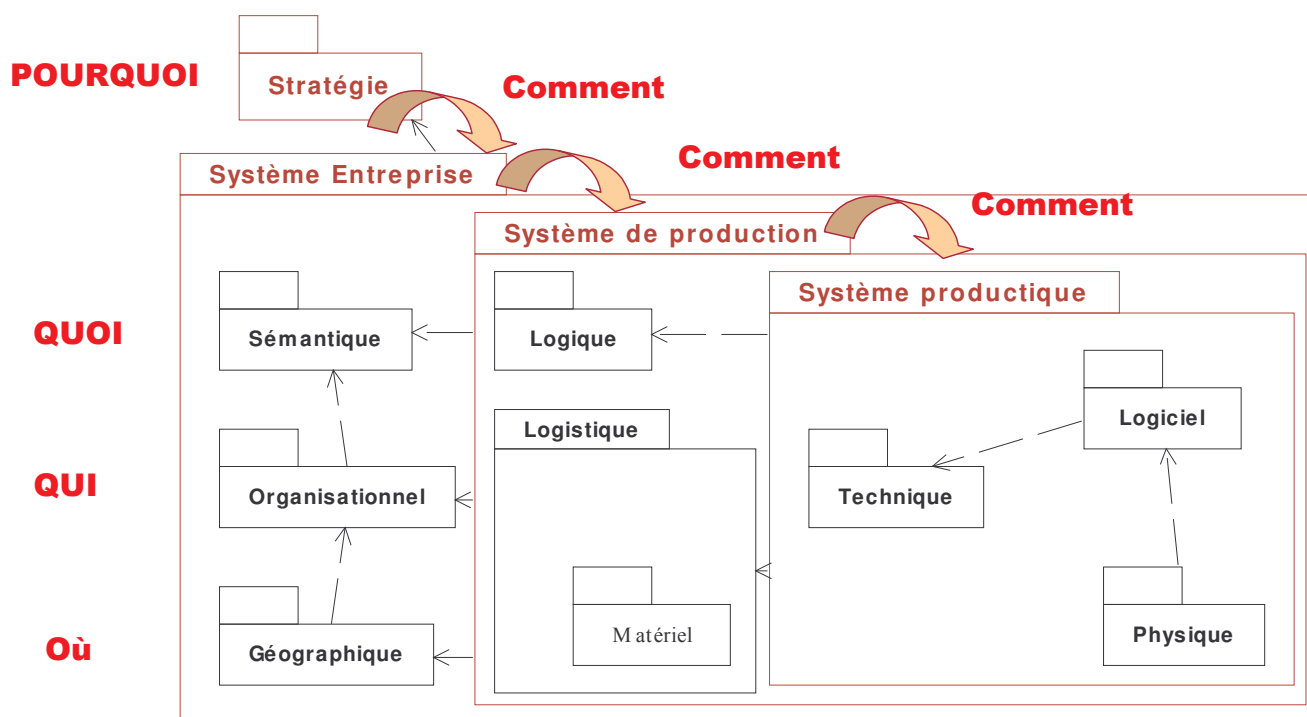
POURQUOI

Stratégie

Comment

Système Entreprise

Comment

Système de production

Comment

Système productique

QUOI

Sémantique

Logique

Logiciel

Logistique

QUI

Organisationnel

Technique

Matériel

Physique

Où

Géographique